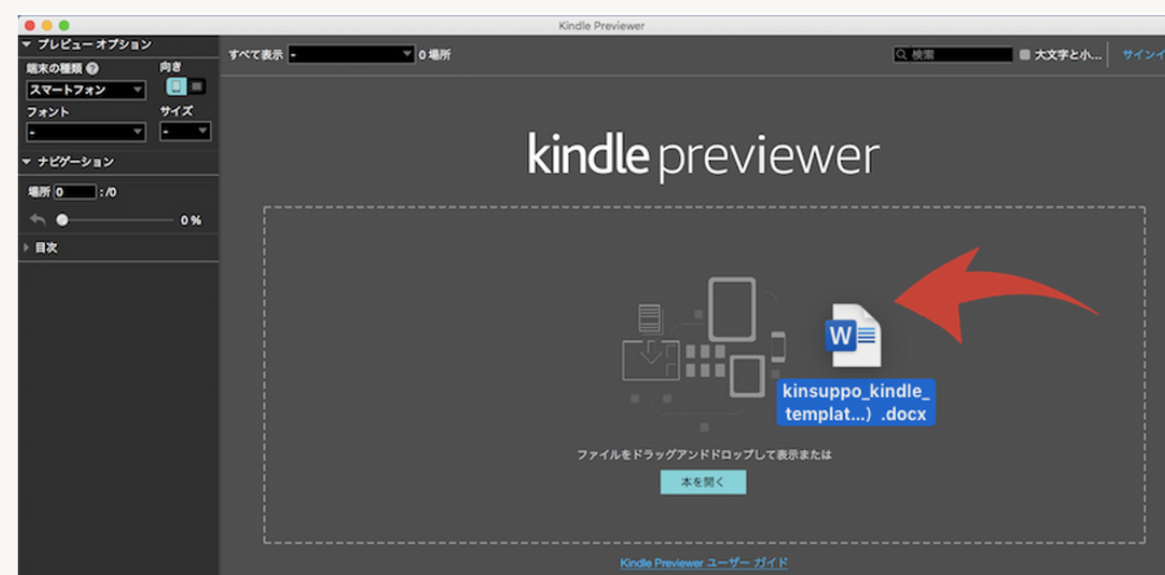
Kindle Previewer

▼ プレビュー オプション

端末の種類 ?

向き

スマートフォン

フォント

サイズ

-

-

▼ ナビゲーション

場所 0 :/0

0 %

▸ 目次

すべて表示 - 0 場所

検索

大文字と小...

サインイ

kindle previewer

W

kinsuppo_kindle_templat...）.docx

ファイルをドラッグアンドドロップして表示または

本を開く

Kindle Previewer ユーザー ガイド